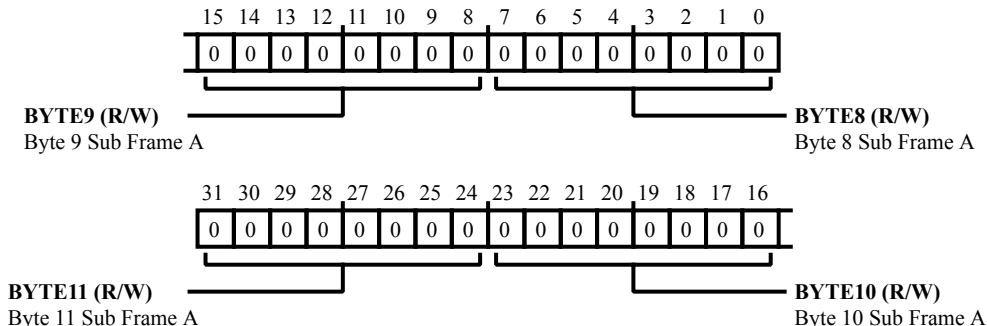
15 14 13 12 11 10 9 8 7 6 5 4 3 2 1 0

| 0 | 0 | 0 | 0 | 0 | 0 | 0 | 0 | 0 | 0 | 0 | 0 | 0 | 0 | 0 | 0 |
|---|---|---|---|---|---|---|---|---|---|---|---|---|---|---|---|

**BYTE9 (R/W)**
Byte 9 Sub Frame A

**BYTE8 (R/W)**
Byte 8 Sub Frame A

31 30 29 28 27 26 25 24 23 22 21 20 19 18 17 16

| 0 | 0 | 0 | 0 | 0 | 0 | 0 | 0 | 0 | 0 | 0 | 0 | 0 | 0 | 0 | 0 |
|---|---|---|---|---|---|---|---|---|---|---|---|---|---|---|---|

**BYTE11 (R/W)**
Byte 11 Sub Frame A

**BYTE10 (R/W)**
Byte 10 Sub Frame A